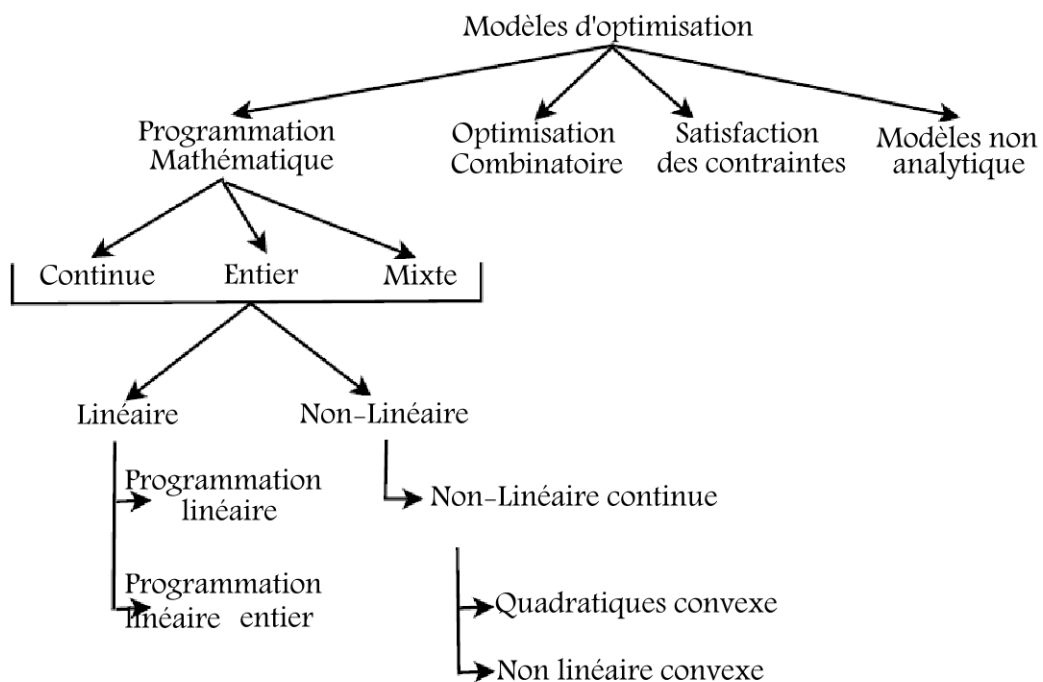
Modèles d'optimisation

Programmation Mathématique

Optimisation Combinatoire

Satisfaction des contraintes

Modèles non analytique

Continue

Entier

Mixte

Linéaire

Non-Linéaire

Programmation linéaire

Programmation linéaire entier

Non-Linéaire continue

Quadratiques convexe

Non linéaire convexe